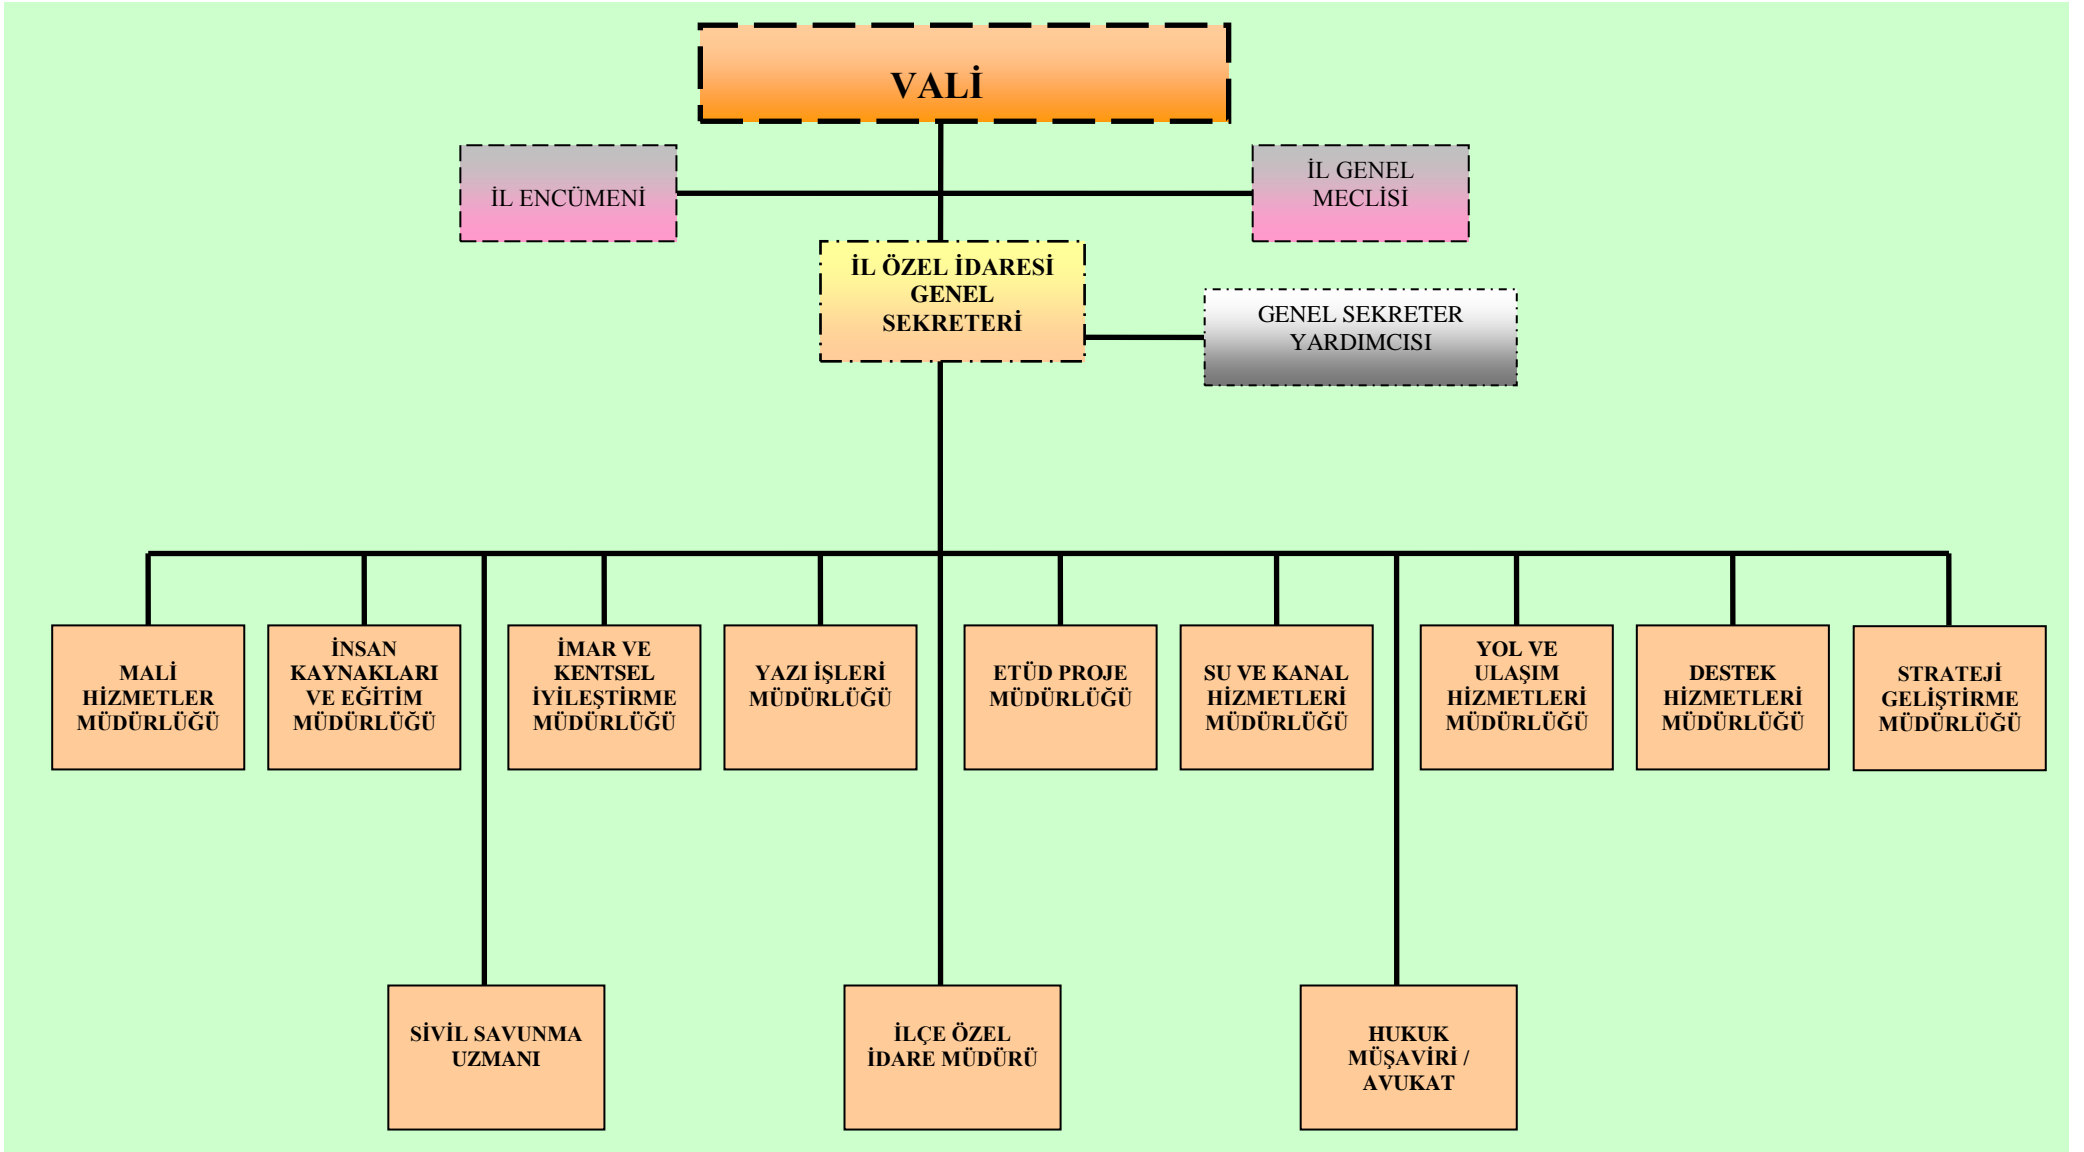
VALİ

İL ENCÜMENİ

İL GENEL MECLİSİ

İL ÖZEL İDARESİ GENEL SEKRETERİ

GENEL SEKRETER YARDIMCISI

MALİ HİZMETLER MÜDÜRLÜĞÜ

İNSAN KAYNAKLARI VE EĞİTİM MÜDÜRLÜĞÜ

İMAR VE KENTSEL İYİLEŞTİRME MÜDÜRLÜĞÜ

YAZI İŞLERİ MÜDÜRLÜĞÜ

ETÜD PROJE MÜDÜRLÜĞÜ

SU VE KANAL HİZMETLERİ MÜDÜRLÜĞÜ

YOL VE ULAŞIM HİZMETLERİ MÜDÜRLÜĞÜ

DESTEK HİZMETLERİ MÜDÜRLÜĞÜ

STRATEJİ GELİŞTİRME MÜDÜRLÜĞÜ

SİVİL SAVUNMA UZMANI

İLÇE ÖZEL İDARE MÜDÜRÜ

HUKUK MÜŞAVİRİ / AVUKAT